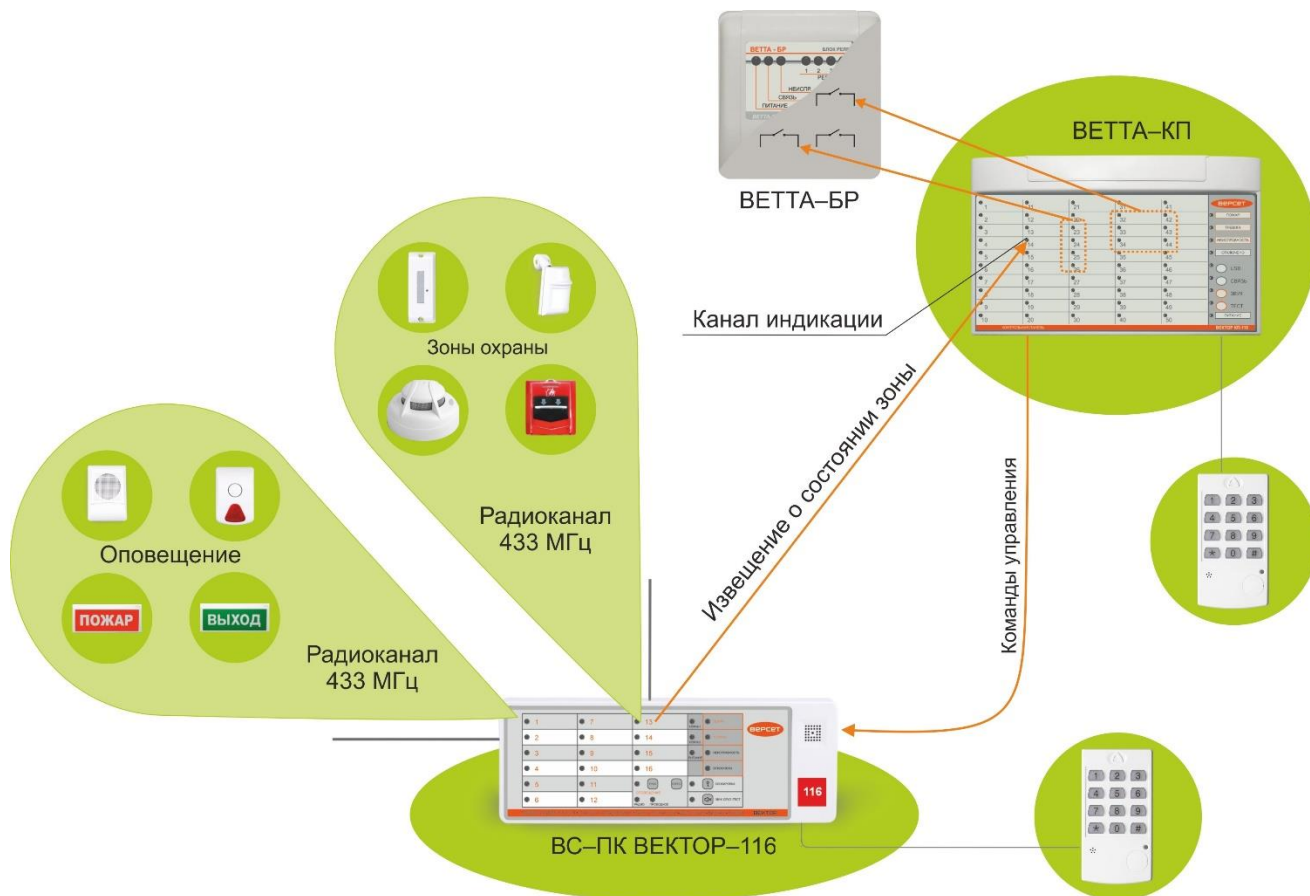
ВЕТТА - БР

БЛОК РЕЛЕ

НЕИСПР.

СВЯЗЬ

ПИТАНИЕ

ВЕТТА–БР

ВЕТТА–КП

Зоны охраны

Канал индикации

Извещение о состоянии зоны

Команды управления

Оповещение

ПОЖАР

ВЫХОД

Радиоканал 433 МГц

Радиоканал 433 МГц

1 2 3
4 5 6
7 8 9
* 0 #

116

ВС–ПК ВЕКТОР–116

1 2 3
4 5 6
7 8 9
* 0 #